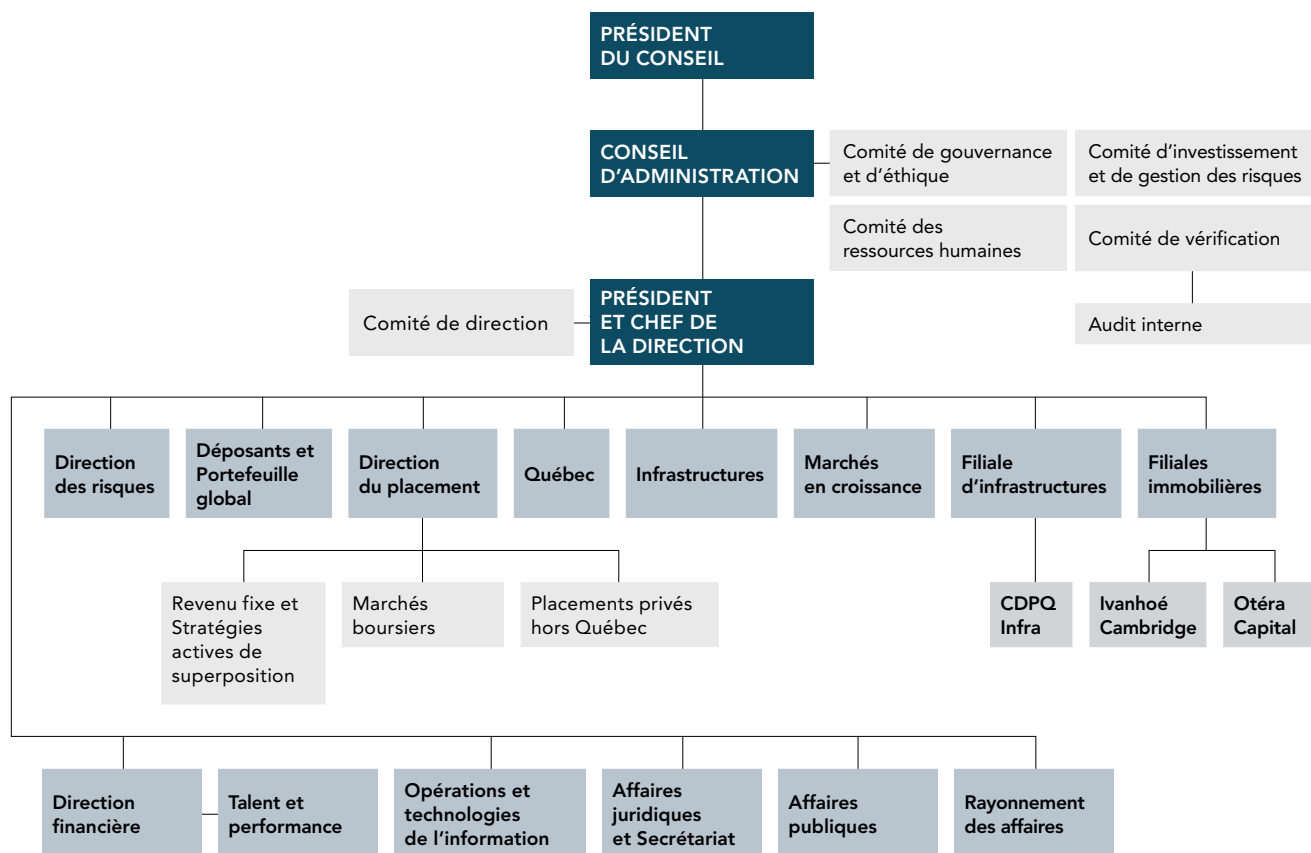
PRÉSIDENT DU CONSEIL

CONSEIL D'ADMINISTRATION

Comité de gouvernance et d'éthique

Comité d'investissement et de gestion des risques

Comité des ressources humaines

Comité de vérification

Audit interne

Comité de direction

PRÉSIDENT ET CHEF DE LA DIRECTION

Direction des risques

Déposants et Portefeuille global

Direction du placement

Québec

Infrastructures

Marchés en croissance

Filiale d'infrastructures

Filiales immobilières

Revenu fixe et Stratégies actives de superposition

Marchés boursiers

Placements privés hors Québec

CDPQ Infra

Ivanhoé Cambridge

Otéra Capital

Direction financière

Talent et performance

Opérations et technologies de l'information

Affaires juridiques et Secrétariat

Affaires publiques

Rayonnement des affaires